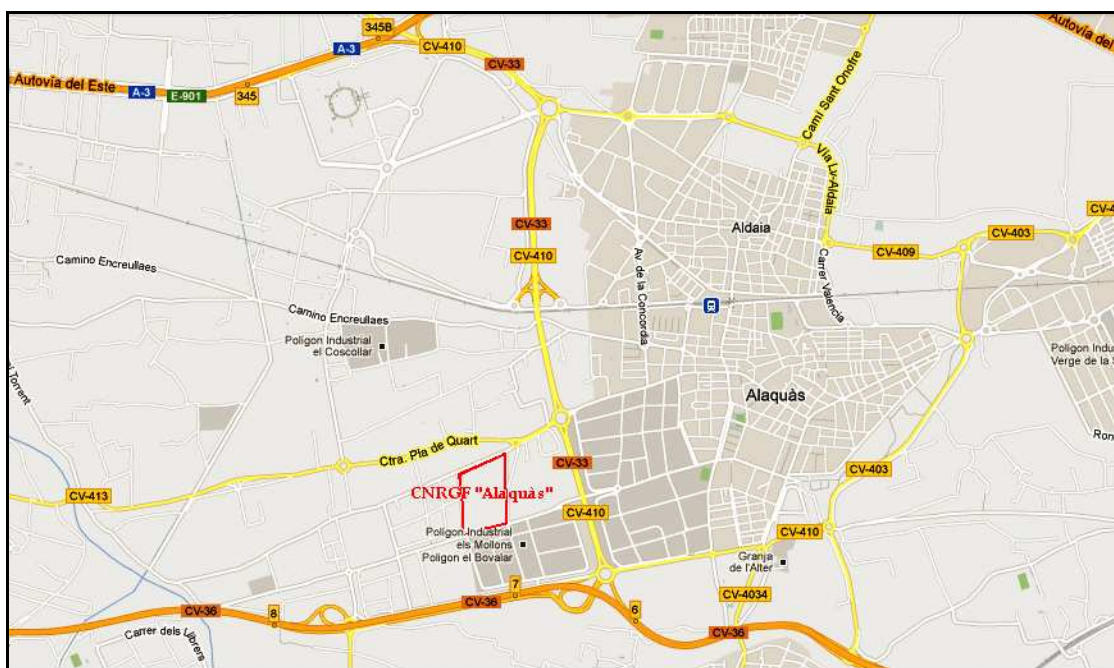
345B
A-3
CV-410
Autovía del Este
Autovia del
A-3
E-901
345
CV-33
Camí Sant Onofre
Via Lx-Aldaia
CV-33
CV-410
Aldaia
CV-409
CV-403
CV-4
Camino Encreullaes
Av. de la Concordia
Carrer Valencia
Camino Encreullaes
Polígon Industrial el Coscollar
Polígon Indu
Verge de la S
Torrent
Alaquàs
Ron
Ctra. Pla de Quart
CV-33
CV-403
CV-413
CNRGF "Alaquàs"
CV-410
CV-410
Polígon Industrial els Mollons
Polígon el Bovalar
Granja de l'Alter
7
CV-4034
CV-36
8
CV-36
6
CV-36
Carrer dels Ubers